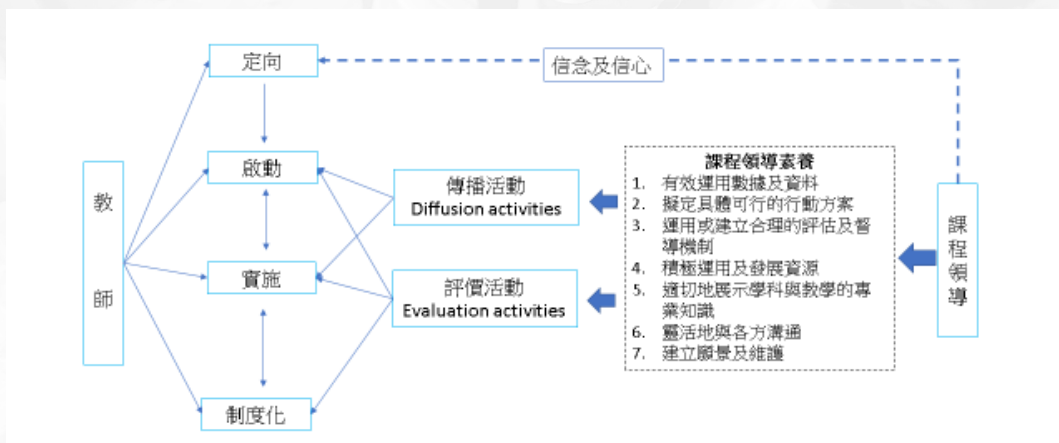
定向

信念及信心

教師

啟動

實施

制度化

傳播活動
Diffusion activities

評價活動
Evaluation activities

課程領導素養
1. 有效運用數據及資料
2. 擬定具體可行的行動方案
3. 運用或建立合理的評估及督導機制
4. 積極運用及發展資源
5. 適切地展示學科與教學的專業知識
6. 靈活地與各方溝通
7. 建立願景及維護

課程領導